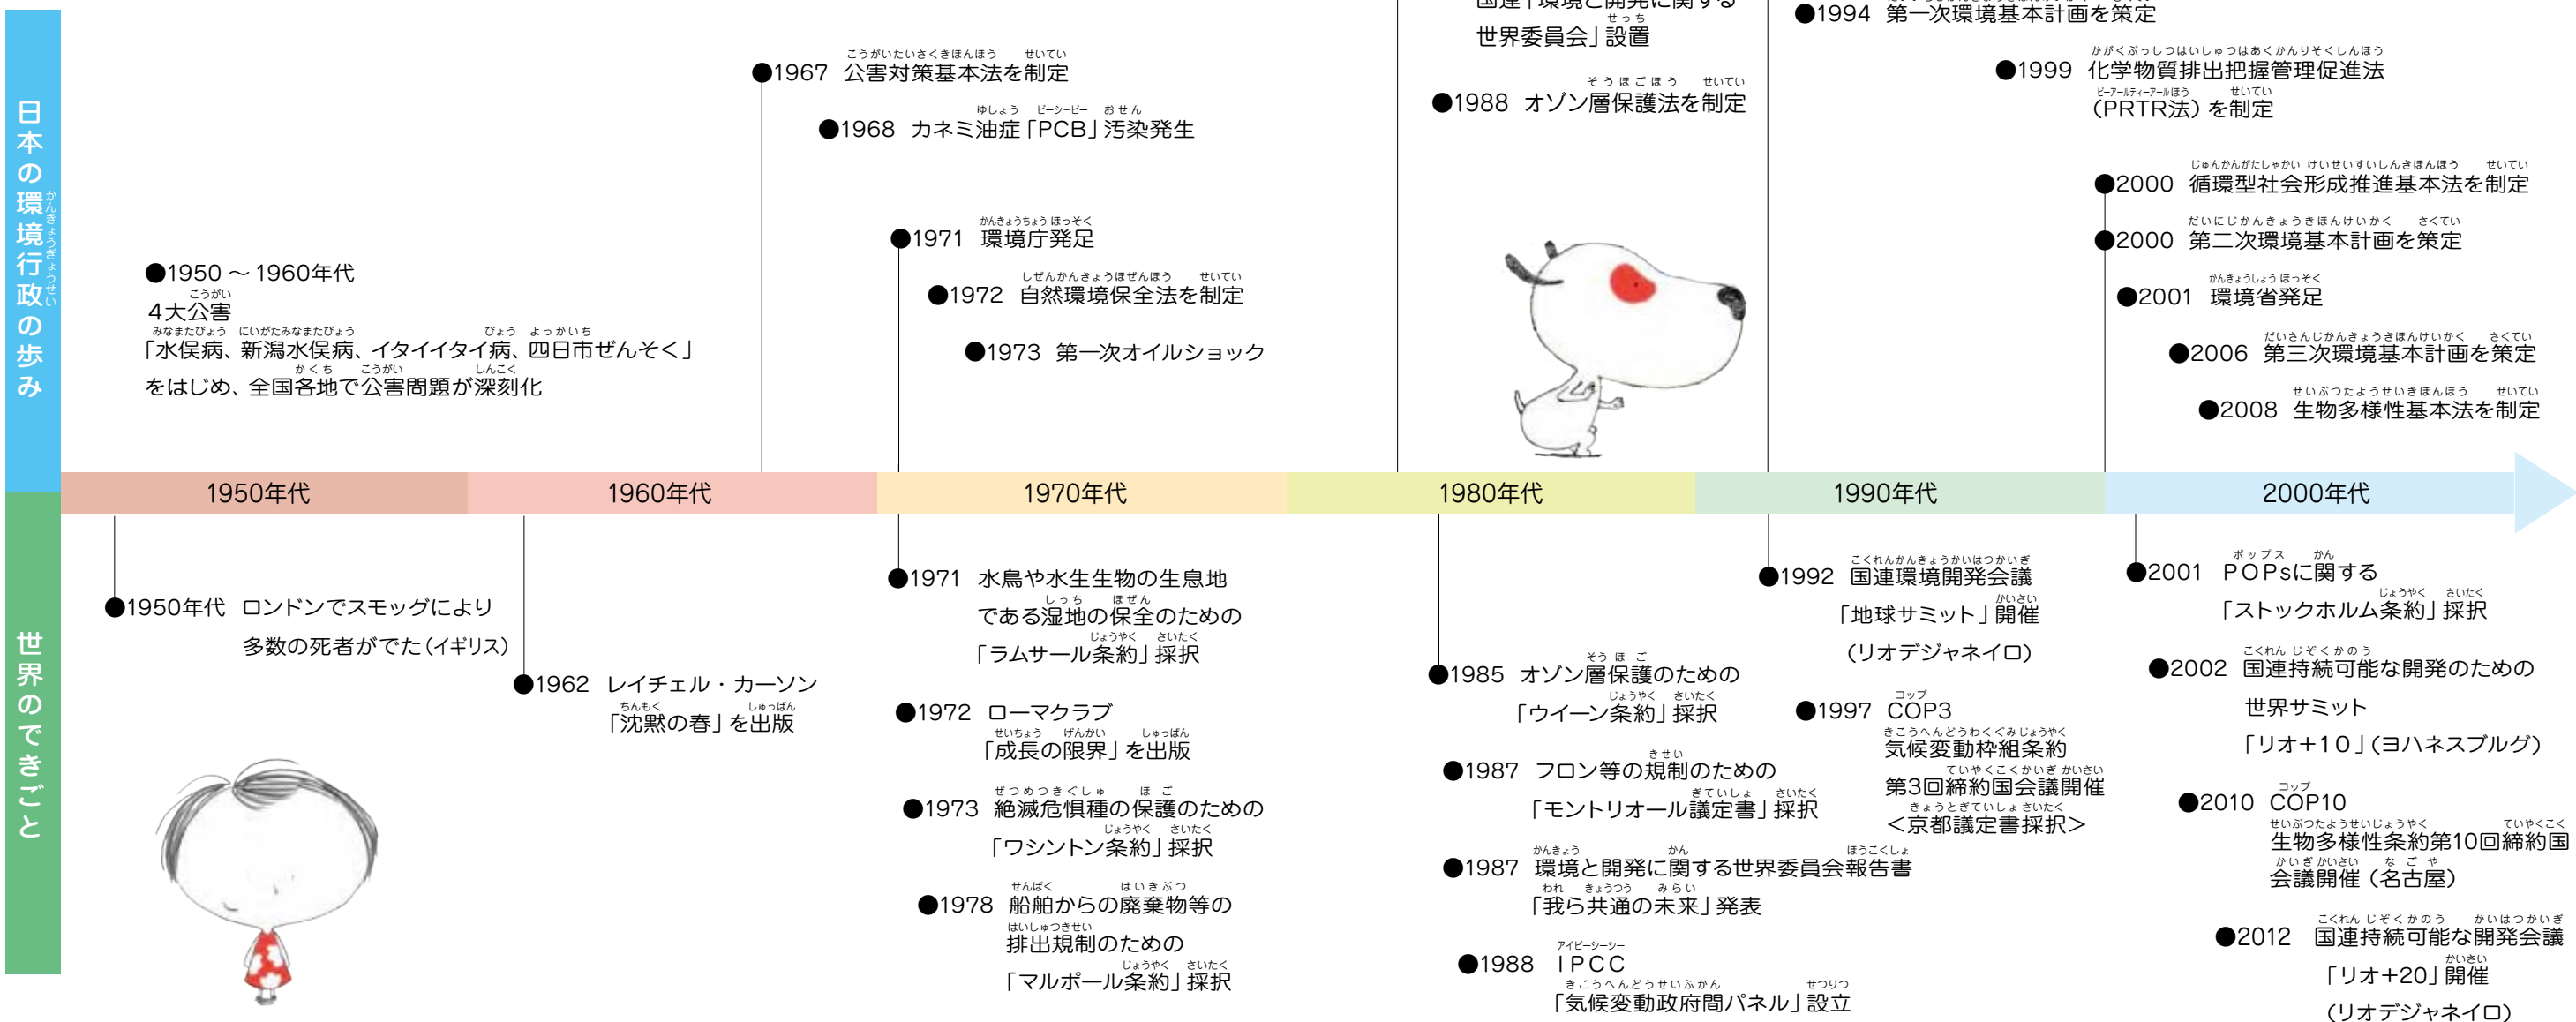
日本の環境行政の歩み

●1950～1960年代
4大公害
「水俣病、新潟水俣病、イタイイタイ病、四日市ぜんそく」をはじめ、全国各地で公害問題が深刻化

●1967 公害対策基本法を制定

●1968 カネミ油症「PCB」汚染発生

●1971 環境庁発足

●1972 自然環境保全法を制定

●1973 第一次オイルショック

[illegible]国連「環境と開発に関する世界委員会」設置

●1988 オゾン層保護法を制定

●1994 第一次環境基本計画を策定

●1999 化学物質排出把握管理促進法(PRTR法)を制定

●2000 循環型社会形成推進基本法を制定

●2000 第二次環境基本計画を策定

●2001 環境省発足

●2006 第三次環境基本計画を策定

●2008 生物多様性基本法を制定

1950年代 | 1960年代 | 1970年代 | 1980年代 | 1990年代 | 2000年代

世界のできごと

●1950年代 ロンドンでスモッグにより多数の死者がでた(イギリス)

●1962 レイチェル・カーソン「沈黙の春」を出版

●1971 水鳥や水生生物の生息地である湿地の保全のための「ラムサール条約」採択

●1972 ローマクラブ「成長の限界」を出版

●1973 絶滅危惧種の保護のための「ワシントン条約」採択

●1978 船舶からの廃棄物等の排出規制のための「マルポール条約」採択

●1985 オゾン層保護のための「ウイーン条約」採択

●1987 フロン等の規制のための「モントリオール議定書」採択

●1987 環境と開発に関する世界委員会報告書「我ら共通の未来」発表

●1988 IPCC「気候変動政府間パネル」設立

●1992 国連環境開発会議「地球サミット」開催(リオデジャネイロ)

●1997 COP3 気候変動枠組条約第3回締約国会議開催<京都議定書採択>

●2001 POPsに関する「ストックホルム条約」採択

●2002 国連持続可能な開発のための世界サミット「リオ+10」(ヨハネスブルグ)

●2010 COP10 生物多様性条約第10回締約国会議開催(名古屋)

●2012 国連持続可能な開発会議「リオ+20」開催(リオデジャネイロ)